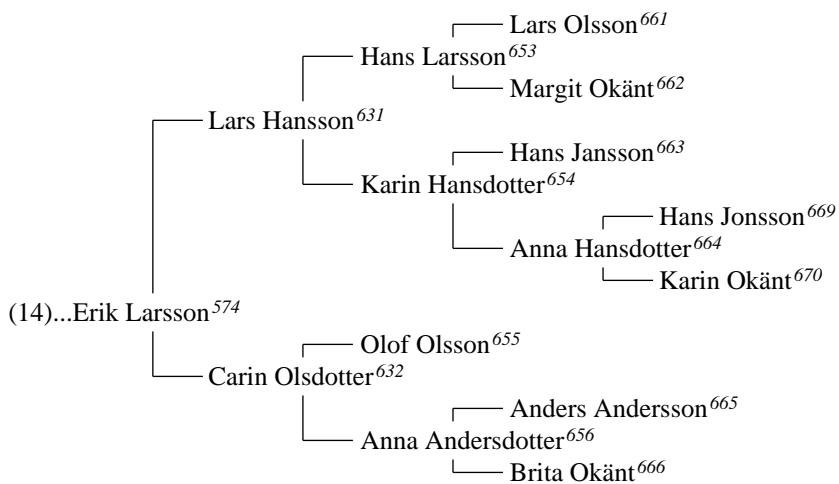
Lars Olsson$^{661}$

Hans Larsson$^{653}$

Margit Okänt$^{662}$

Lars Hansson$^{631}$

Hans Jansson$^{663}$

Karin Hansdotter$^{654}$

Hans Jonsson$^{669}$

Anna Hansdotter$^{664}$

Karin Okänt$^{670}$

(14)...Erik Larsson$^{574}$

Olof Olsson$^{655}$

Carin Olsdotter$^{632}$

Anders Andersson$^{665}$

Anna Andersdotter$^{656}$

Brita Okänt$^{666}$